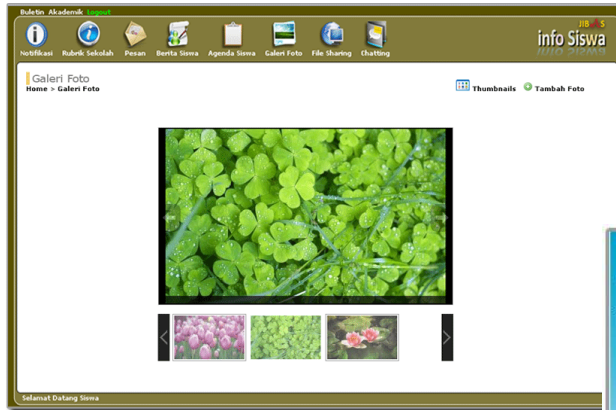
Buletin Akademik Logout

Notifikasi Rubrik Sekolah Pesan Berita Siswa Agenda Siswa Galeri Foto File Sharing Chatting

JIBAS
info Siswa

Galeri Foto
Home > Galeri Foto

Thumbnails Tambah Foto

Selamat Datang Siswa